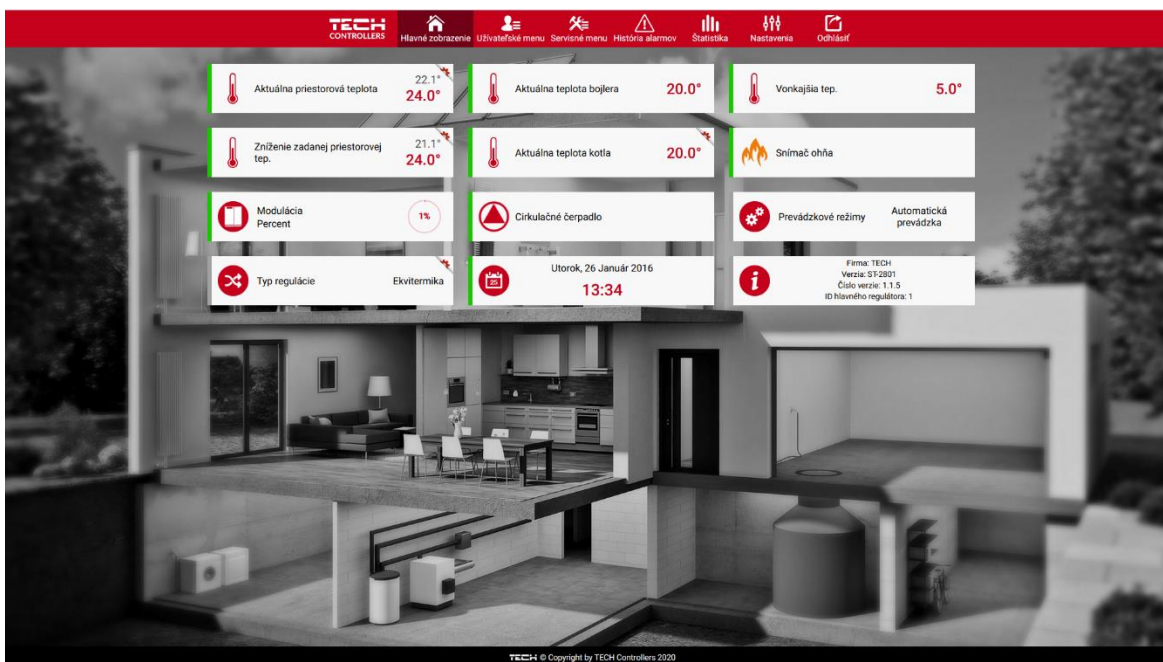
TECH CONTROLLERS

Hlavné zobrazenie Užívateľské menu Servisné menu História alarmov Štatistika Nastavenia Odhlásiť

Aktuálna priestorová teplota 22.1° 24.0°

Aktuálna teplota bojlera 20.0°

Vonkajšia tep. 5.0°

Zníženie zadanej priestorovej tep. 21.1° 24.0°

Aktuálna teplota kotla 20.0°

Snímač ohňa

Modulácia Percent 1%

Cirkulačné čerpadlo

Prevádzkové režimy Automatická prevádzka

Typ regulácie Ekvitermika

Utorok, 26 Január 2016
13:34

Firma: TECH
Verzia: ST-2801
Číslo verzie: 1.1.5
ID hlavného regulátora: 1

TECH © Copyright by TECH Controllers 2020